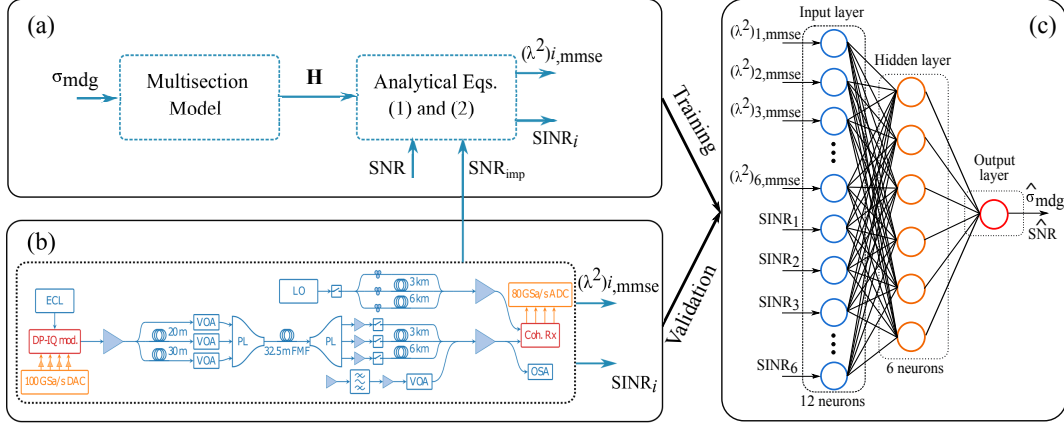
(a)

$\sigma_{mdg}$

Multisection Model

**H**

Analytical Eqs. (1) and (2)

$(\lambda^2)_{i,mmse}$

$SINR_i$

SNR

$SNR_{imp}$

Training

Validation

(b)

ECL

DP-IQ mod.

100 GSa/s DAC

20 m

30 m

VOA

VOA

VOA

PL

32.5 m FMF

PL

LO

3 km

6 km

3 km

6 km

VOA

80 GSa/s ADC

Coh. Rx

OSA

$(\lambda^2)_{i,mmse}$

$SINR_i$

(c)

Input layer

$(\lambda^2)_{1,mmse}$

$(\lambda^2)_{2,mmse}$

$(\lambda^2)_{3,mmse}$

$(\lambda^2)_{6,mmse}$

$SINR_1$

$SINR_2$

$SINR_3$

$SINR_6$

12 neurons

Hidden layer

6 neurons

Output layer

$\hat{\sigma}_{mdg}$

$\hat{SNR}$